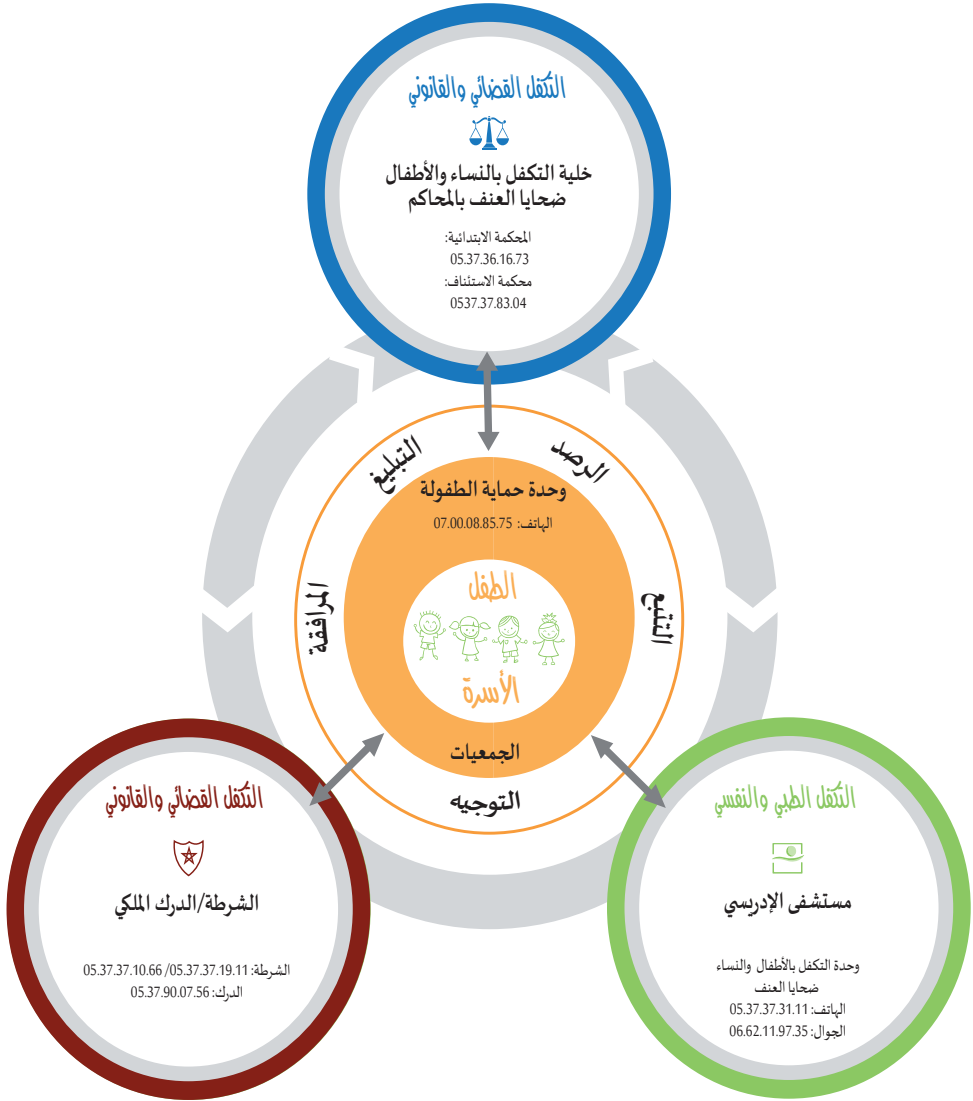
التكفل القضائي والقانوني

خلية التكفل بالنساء والأطفال ضحايا العنف بالمحاكم

المحكمة الابتدائية:
05.37.36.16.73
محكمة الاستئناف:
0537.37.83.04

التبليغ

الرصد

وحدة حماية الطفولة

الهاتف: 07.00.08.85.75

المرافقة

التتبع

الطفل

الأسرة

الجمعيات

التوجيه

التكفل القضائي والقانوني

الشرطة/الدرك الملكي

الشرطة: 05.37.37.19.11 /05.37.37.10.66
الدرك: 05.37.90.07.56

التكفل الطبي والنفسي

مستشفى الإدريسي

وحدة التكفل بالأطفال والنساء ضحايا العنف
الهاتف: 05.37.37.31.11
الجوال: 06.62.11.97.35